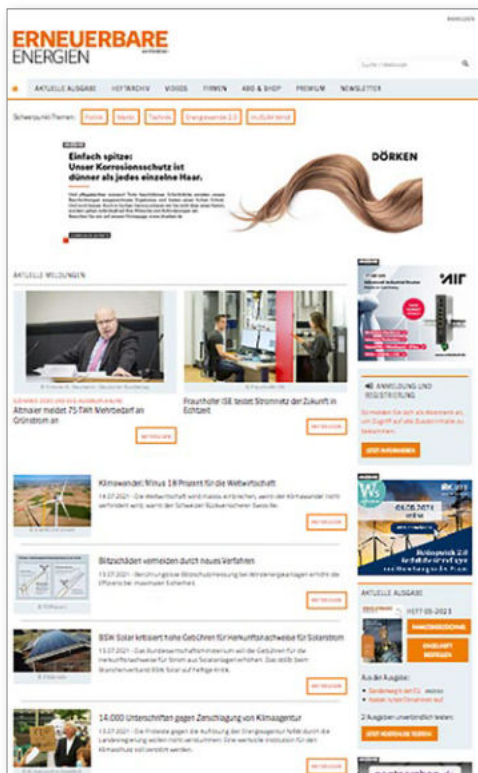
ANMELDEN

ERNEUERBARE ENERGIEN

Suche / Webcode

AKTUELLE AUSGABE HEFTARCHIV VIDEOS FIRMEN ABO & SHOP PREMIUM NEWSLETTER

Schwerpunkt-Themen: Politik Markt Technik Energiewende 2.0 Insßühl Wind

Einfach spitze: Unser Korrosionsschutz ist dünner als jedes einzelne Haar.

DÖRKEN

AKTUELLE MELDUNGEN

Altmaier meldet 75 TWh Mehrbedarf an Grünstrom an

WEITERLESEN

Fraunhofer ISE testet Stromnetz der Zukunft in Echtzeit

WEITERLESEN

ANMELDUNG UND REGISTRIERUNG

JETZT INFORMIEREN

Klimawandel: Minus 18 Prozent für die Weltwirtschaft

WEITERLESEN

Blitzschäden vermeiden durch neues Verfahren

WEITERLESEN

BSW Solar kritisiert hohe Gebühren für Herkunftsnachweise für Solarstrom

WEITERLESEN

AKTUELLE AUSGABE

HEFT 05-2021

14.000 Unterschriften gegen Zerschlagung von Klimaagentur

WEITERLESEN